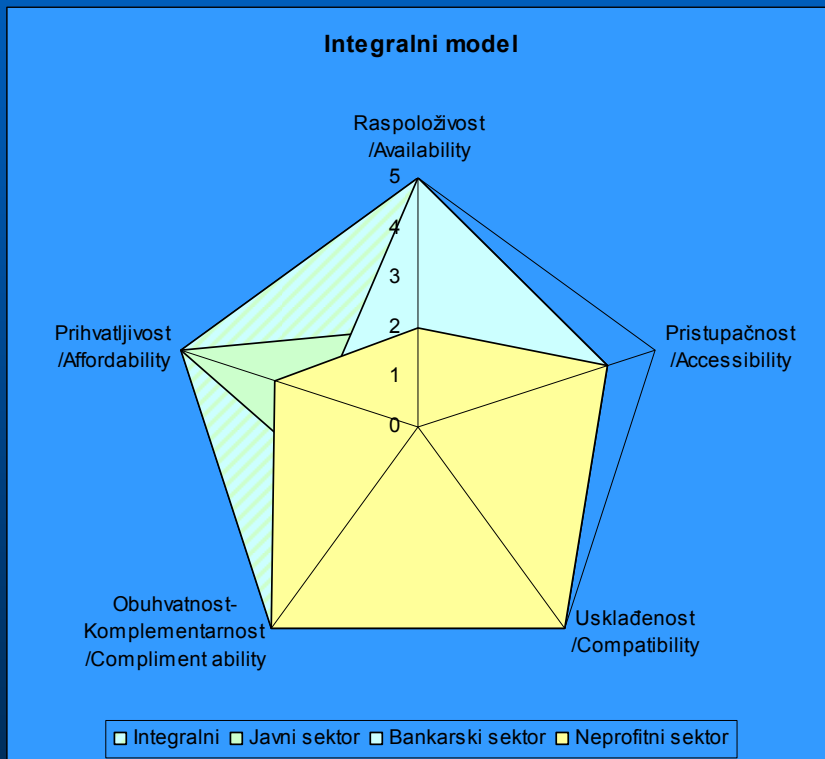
Integralni model

Raspoloživost /Availability

5
4
3
2
1
0

Pristupačnost /Accessibility

Usklađenost /Compatibility

Obuhvatnost-Komplementarnost /Compliment ability

Prihvatljivost /Affordability

Integralni Javni sektor Bankarski sektor Neprofitni sektor